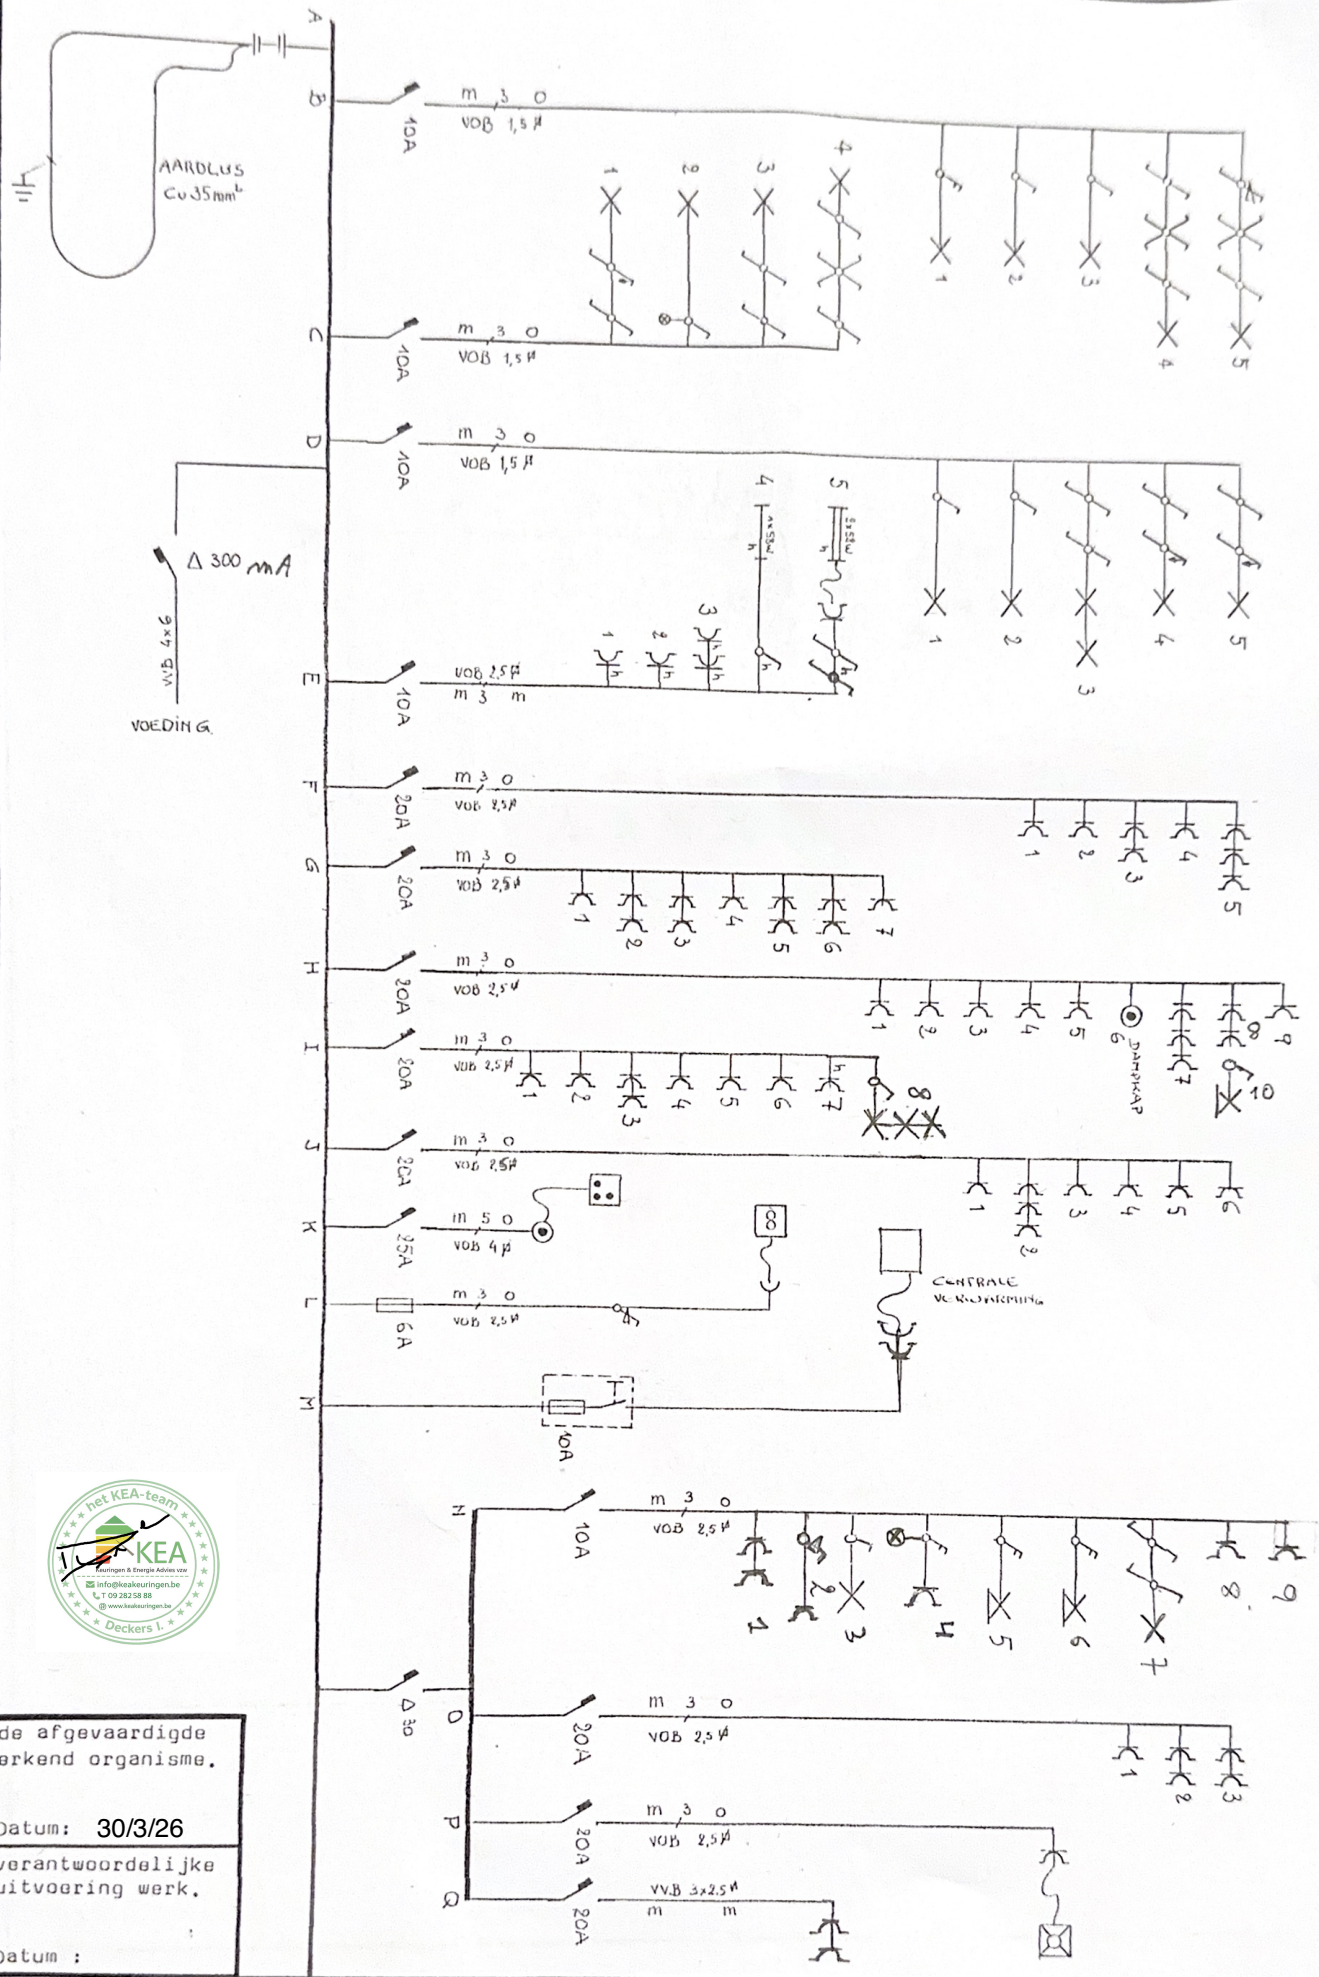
A
B
C
D
E
F
G
H
I
J
K
L
M
N
O
P
Q

AARDLUS
Cu 35mm²

10A
m 3 O
VOB 1,5 ²

10A
m 3 O
VOB 1,5 ²

10A
m 3 O
VOB 1,5 ²

Δ 300 mA
VVB 4×6
VOEDING

10A
VOB 2,5 ²
m 3 m

20A
m 3 O
VOB 2,5 ²

20A
m 3 O
VOB 2,5 ²

20A
m 3 O
VOB 2,5 ²

20A
m 3 O
VOB 2,5 ²

DAMPKAP

20A
m 3 O
VOB 2,5 ²

25A
m 5 O
VOB 4 ²

6A
m 3 O
VOB 2,5 ²

CENTRALE
VERWARMING

10A

10A
m 3 O
VOB 2,5 ²

Δ 30

20A
m 3 O
VOB 2,5 ²

20A
m 3 O
VOB 2,5 ²

20A
VVB 3×2,5 ²
m m

het KEA-team
KEA
Keuringen & Energie Advies vzw
info@keakeuringen.be
T 09 282 58 88
www.keakeuringen.be
Deckers I.

de afgevaardigde
erkend organisme.

Datum: 30/3/26

verantwoordelijke
uitvoering werk.

Datum :